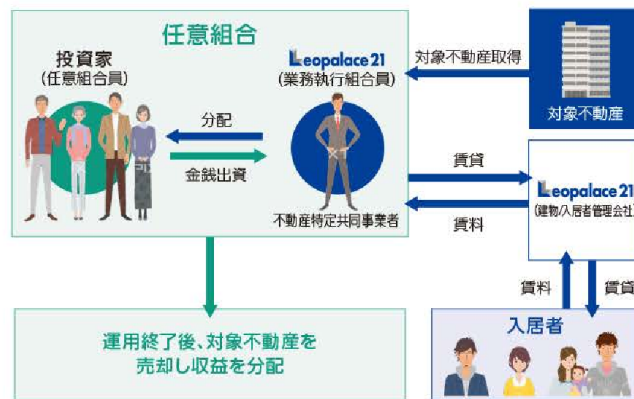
任意組合

投資家
（任意組合員）

Leopalace 21
（業務執行組合員）

分配

金銭出資

不動産特定共同事業者

対象不動産取得

対象不動産

賃貸

賃料

Leopalace 21
（建物/入居者管理会社）

賃料

賃貸

入居者

運用終了後、対象不動産を売却し収益を分配